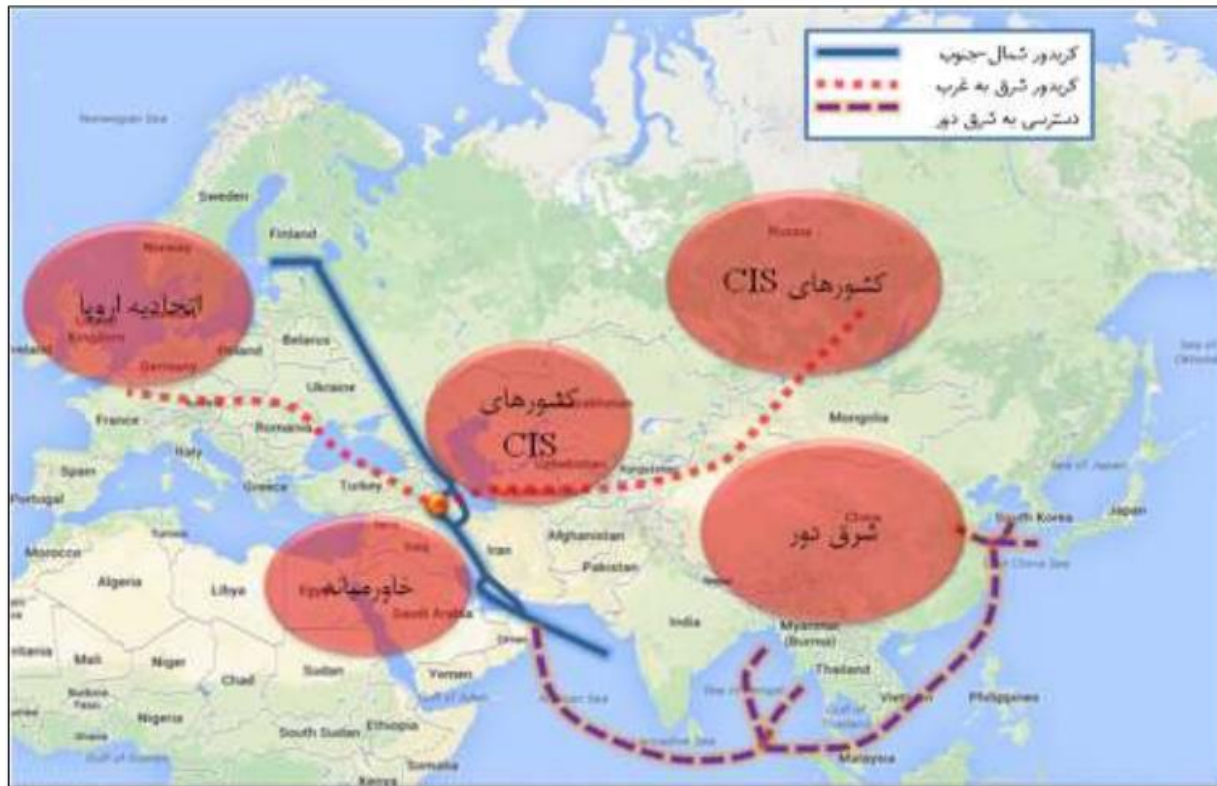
کریدور شمال-جنوب
کریدور شرق به غرب
دسترسی به شرق دور

Norwegian Sea
Sweden
Finland
Russia
کشورهای CIS
اتحادیه اروپا
Norway
Kingdom
Germany
Poland
Belarus
Ukraine
Ireland
France
Romania
کشورهای CIS
Kazakhstan
Uzbekistan
Kyrgyzstan
Mongolia
Spain
Portugal
Italy
Greece
Turkey
Sea of Japan
Sea of Okhotsk
شرق دور
China
South Korea
Japan
Morocco
Algeria
Tunisia
Libya
خاورمیانه
Iraq
Egypt
Saudi Arabia
Iran
Afghanistan
Pakistan
India
Oman
East China Sea
Mauritania
Mali
Niger
Chad
Sudan
Yemen
Myanmar (Burma)
Thailand
Bay of Bengal
Vietnam
Philippines
Nigeria
South Sudan
Ethiopia
Somalia
Kenya
Arabian Sea
Laccadive Sea
Malaysia